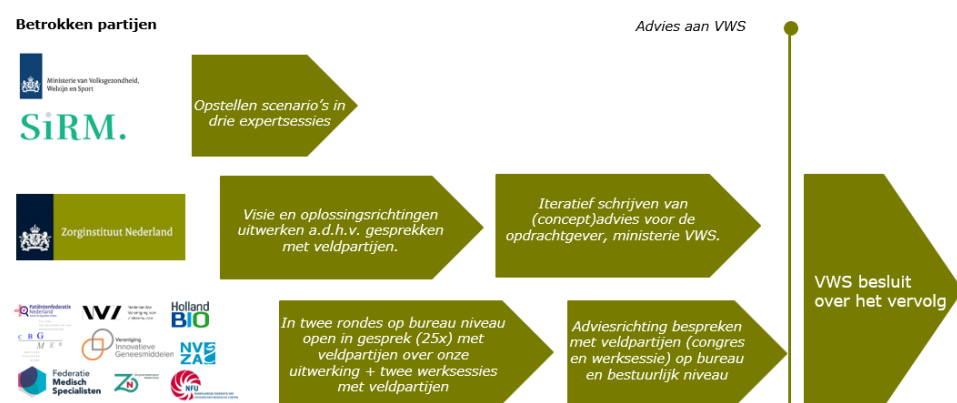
Betrokken partijen

Advies aan VWS

Ministerie van Volksgezondheid, Welzijn en Sport

SiRM.

Opstellen scenario's in drie expertsessies

Zorginstituut Nederland

Visie en oplossingsrichtingen uitwerken a.d.h.v. gesprekken met veldpartijen.

Iteratief schrijven van (concept)advies voor de opdrachtgever, ministerie VWS.

VWS besluit over het vervolg

Patiëntenfederatie Nederland

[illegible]

Holland BIO

CBG MEB

Vereniging Innovatieve Geneesmiddelen

NVZA

Federatie Medisch Specialisten

ZN

NFU

In twee rondes op bureau niveau open in gesprek (25x) met veldpartijen over onze uitwerking + twee werksessies met veldpartijen

Adviesrichting bespreken met veldpartijen (congres en werksessie) op bureau en bestuurlijk niveau